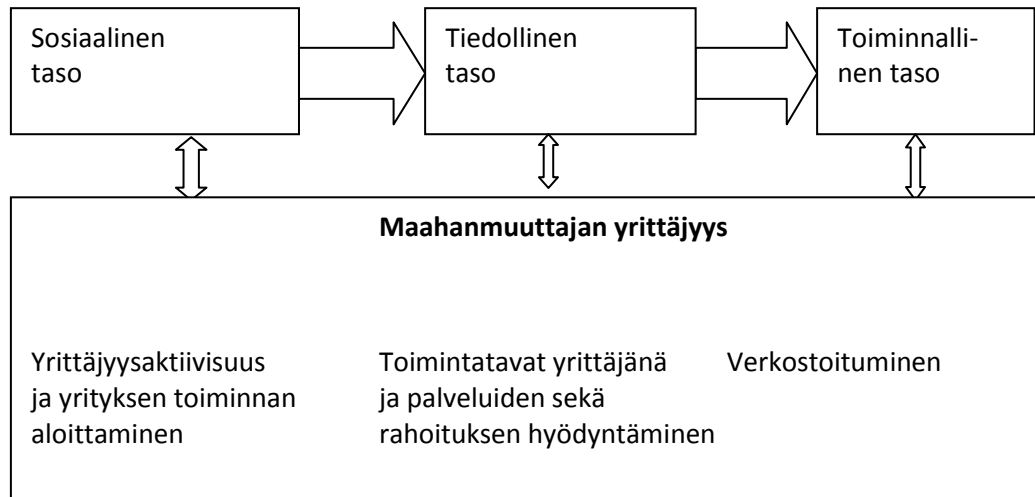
Sosiaalinen taso

Tiedollinen taso

Toiminnallinen taso

**Maahanmuuttajan yrittäjyys**

Yrittäjyysaktiivisuus ja yrityksen toiminnan aloittaminen

Toimintatavat yrittäjänä ja palveluiden sekä rahoituksen hyödyntäminen

Verkostoituminen